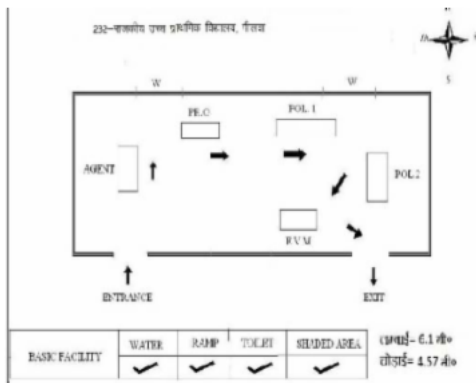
232–राजकीय उच्च प्राथमिक विद्यालय, गौराया

D

S

W

W

PR.O

POL 1

AGENT

POL 2

EVM

ENTRANCE

EXIT

| BASIC FACILITY | WATER | RAMP | TOILET | SHADED AREA |
|---|---|---|---|---|
| | ✓ | ✓ | ✓ | ✓ |

लम्बाई– 6.1 मी०
चौड़ाई= 4.57 मी०